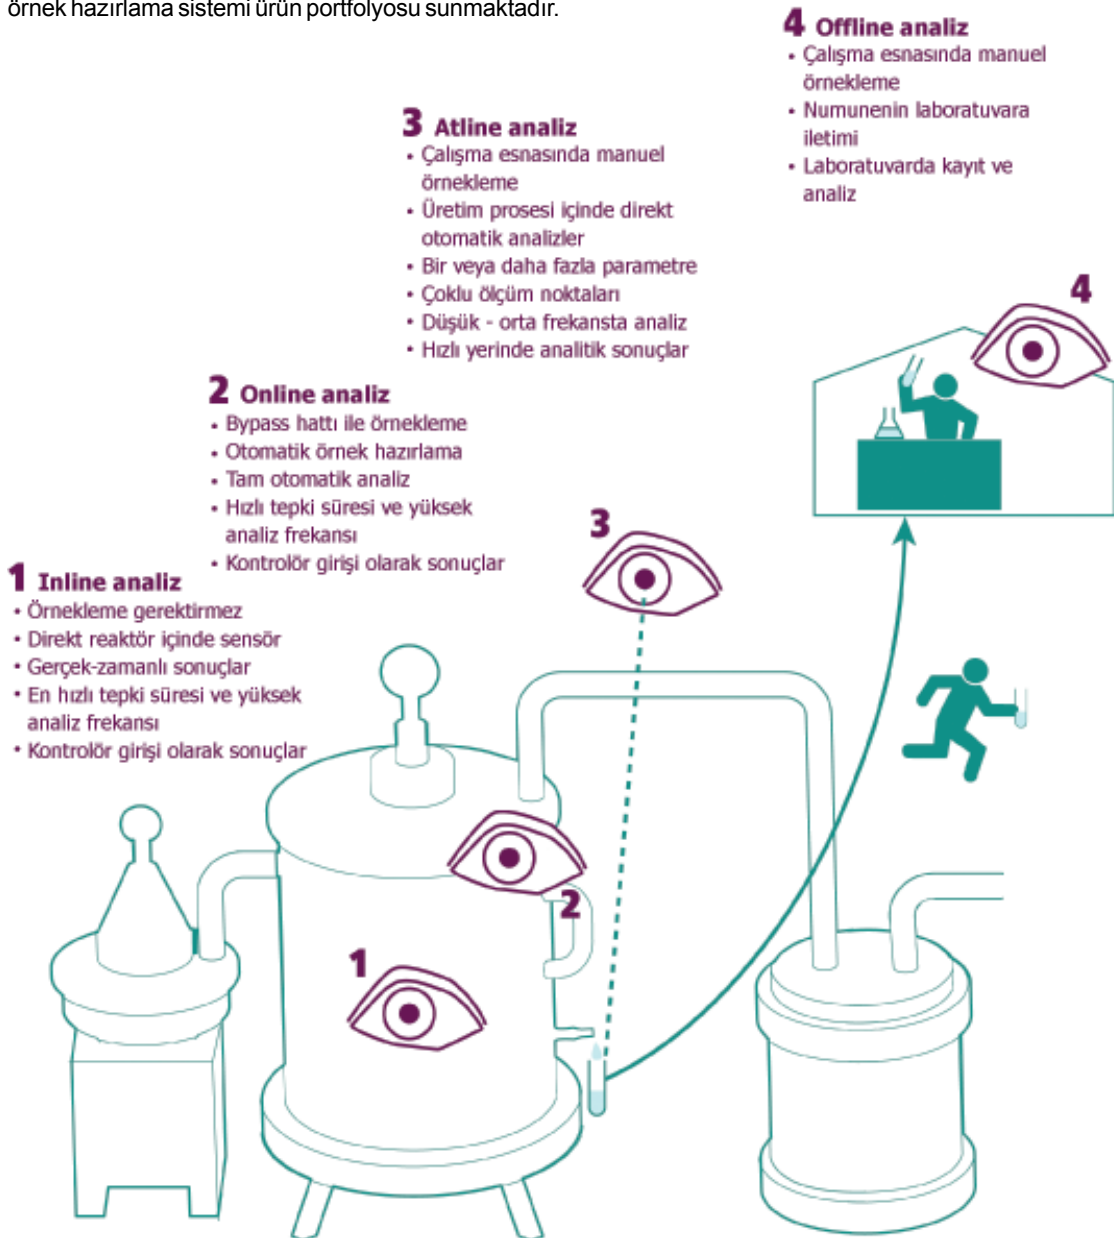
örnek hazırlama sistemi ürün portfolyosu sunmaktadır.

4 Offline analiz
• Çalışma esnasında manuel örnekleme
• Numunenin laboratuvara iletimi
• Laboratuvarda kayıt ve analiz

3 Atline analiz
• Çalışma esnasında manuel örnekleme
• Üretim prosesi içinde direkt otomatik analizler
• Bir veya daha fazla parametre
• Çoklu ölçüm noktaları
• Düşük - orta frekansta analiz
• Hızlı yerinde analitik sonuçlar

2 Online analiz
• Bypass hattı ile örnekleme
• Otomatik örnek hazırlama
• Tam otomatik analiz
• Hızlı tepki süresi ve yüksek analiz frekansı
• Kontrolör girişi olarak sonuçlar

1 Inline analiz
• Örnekleme gerektirmez
• Direkt reaktör içinde sensör
• Gerçek-zamanlı sonuçlar
• En hızlı tepki süresi ve yüksek analiz frekansı
• Kontrolör girişi olarak sonuçlar

4

3

2

1